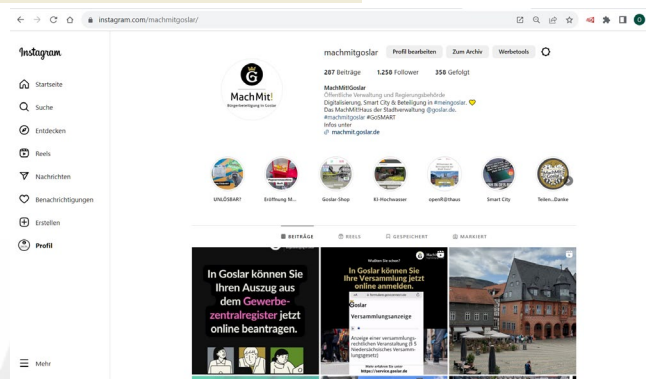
instagram.com/machmitgoslar/

Instagram

Startseite
Suche
Entdecken
Reels
Nachrichten
Benachrichtigungen
Erstellen
Profil

Mehr

G
MachMit!
Bürgerbeteiligung in Goslar

machmitgoslar
Profil bearbeiten
Zum Archiv
Werbetools

287 Beiträge
1.250 Follower
358 Gefolgt

MachMitGoslar
Öffentliche Verwaltung und Regierungsbehörde
Digitalisierung, Smart City & Beteiligung in #meingoslar.
Das MachMitHaus der Stadtverwaltung @goslar.de.
#machmitgoslar #GoSMART
Infos unter
machmit.goslar.de

UNLÖSBAR?
Eröffnung M...
Goslar-Shop
KI-Hochwasser
openR@thaus
Smart City
Teilen...Danke

BEITRÄGE
REELS
GESPEICHERT
MARKIERT

In Goslar können Sie Ihren Auszug aus dem Gewerbezentralregister jetzt online beantragen.

Wussten Sie schon?
In Goslar können Sie Ihre Versammlung jetzt online anmelden.
Goslar
Versammlungsanzeige
Anzeige einer versammlungsrechtlichen Versammlung (§ 5 Niedersächsisches Versammlungsgesetz)
Mehr erfahren Sie unter:
https://service.goslar.de